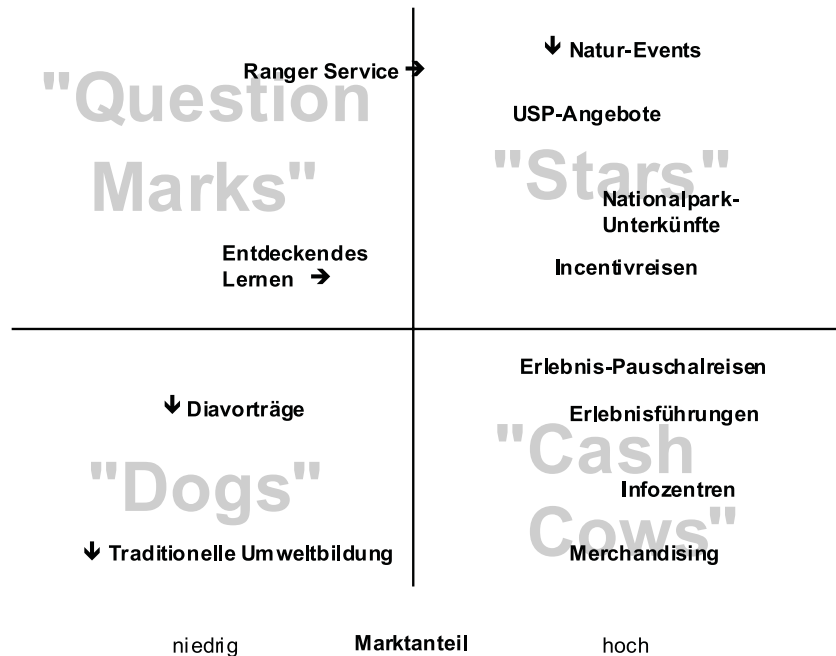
"Question Marks"

Ranger Service →

Entdeckendes Lernen →

"Stars"

↓ Natur-Events

USP-Angebote

Nationalpark-Unterkünfte

Incentivreisen

"Dogs"

↓ Diavorträge

↓ Traditionelle Umweltbildung

"Cash Cows"

Erlebnis-Pauschalreisen

Erlebnisführungen

Infozentren

Merchandising

niedrig Marktanteil hoch